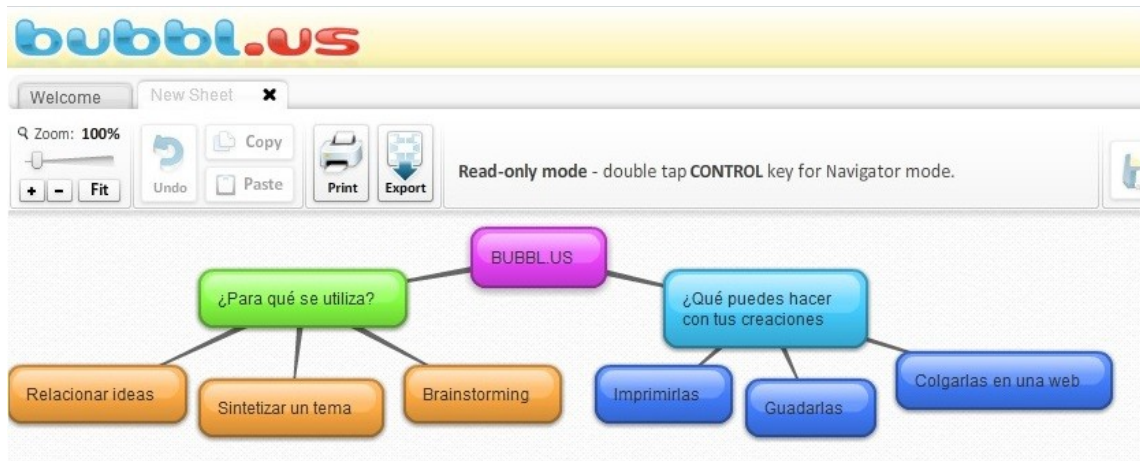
bubbl.us

Welcome New Sheet ✖

Zoom: 100%

+ - Fit

Undo

Copy

Paste

Print

Export

Read-only mode - double tap CONTROL key for Navigator mode.

BUBBL.US

¿Para qué se utiliza?

¿Qué puedes hacer con tus creaciones

Relacionar ideas

Sintetizar un tema

Brainstorming

Imprimirlas

Guadarlas

Colgarlas en una web